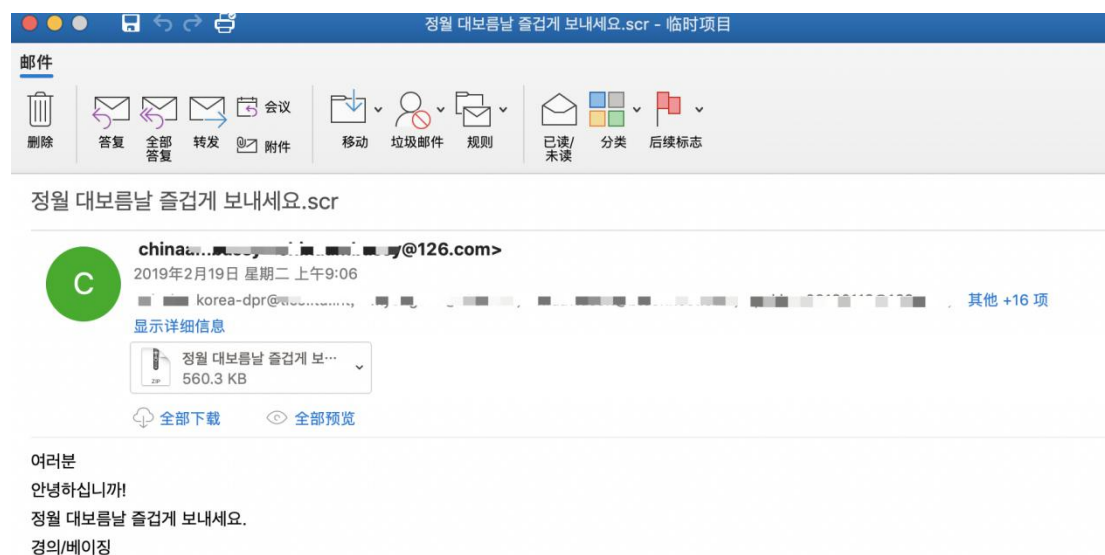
정월 대보름날 즐겁게 보내세요.scr - 临时项目

邮件

删除 答复 全部答复 转发 会议 附件 移动 垃圾邮件 规则 已读/未读 分类 后续标志

정월 대보름날 즐겁게 보내세요.scr

C

chinaa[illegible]@126.com>
2019年2月19日 星期二 上午9:06
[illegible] korea-dpr@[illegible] 其他 +16 项
显示详细信息

정월 대보름날 즐겁게 보...
560.3 KB

全部下载 全部预览

여러분
안녕하십니까!
정월 대보름날 즐겁게 보내세요.
경의/베이징